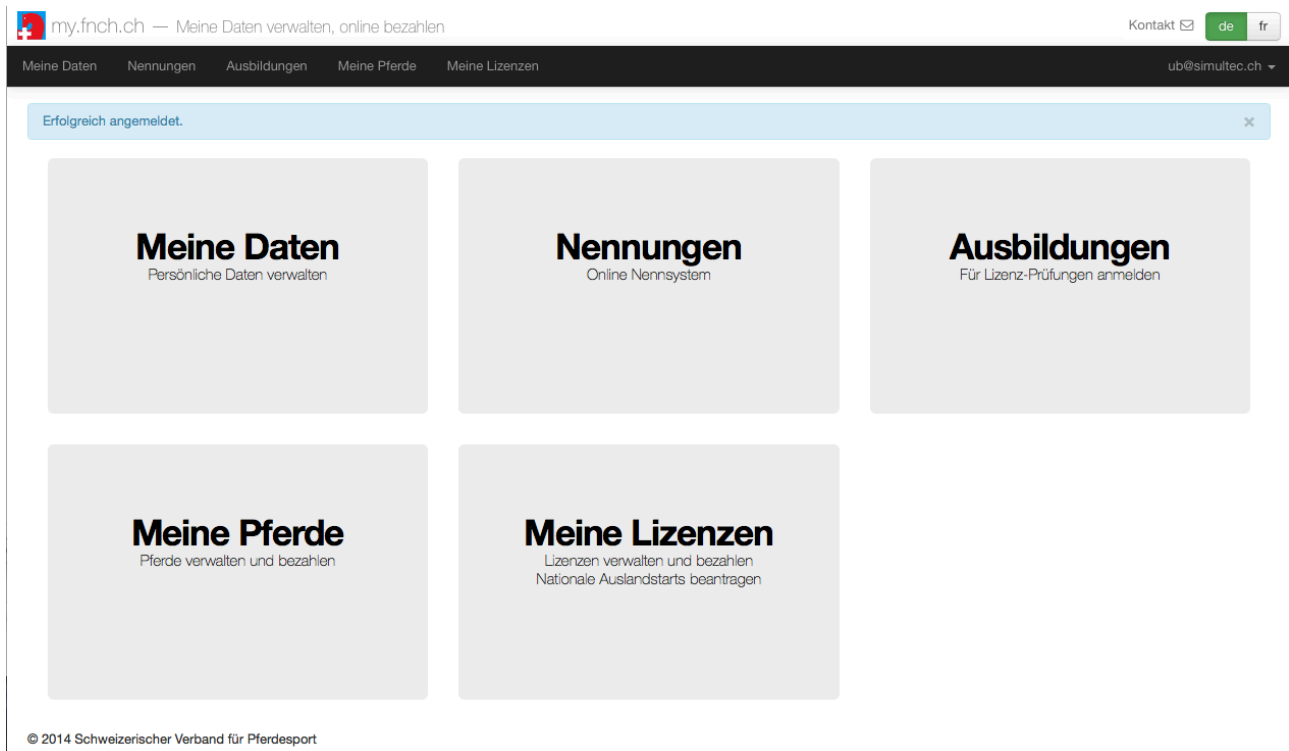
my.fnch.ch — Meine Daten verwalten, online bezahlen

Kontakt

de fr

Meine Daten Nennungen Ausbildungen Meine Pferde Meine Lizenzen

ub@simultec.ch

Erfolgreich angemeldet.

×

Meine Daten
Persönliche Daten verwalten

Nennungen
Online Nennsystem

Ausbildungen
Für Lizenz-Prüfungen anmelden

Meine Pferde
Pferde verwalten und bezahlen

Meine Lizenzen
Lizenzen verwalten und bezahlen
Nationale Auslandstarts beantragen

© 2014 Schweizerischer Verband für Pferdesport